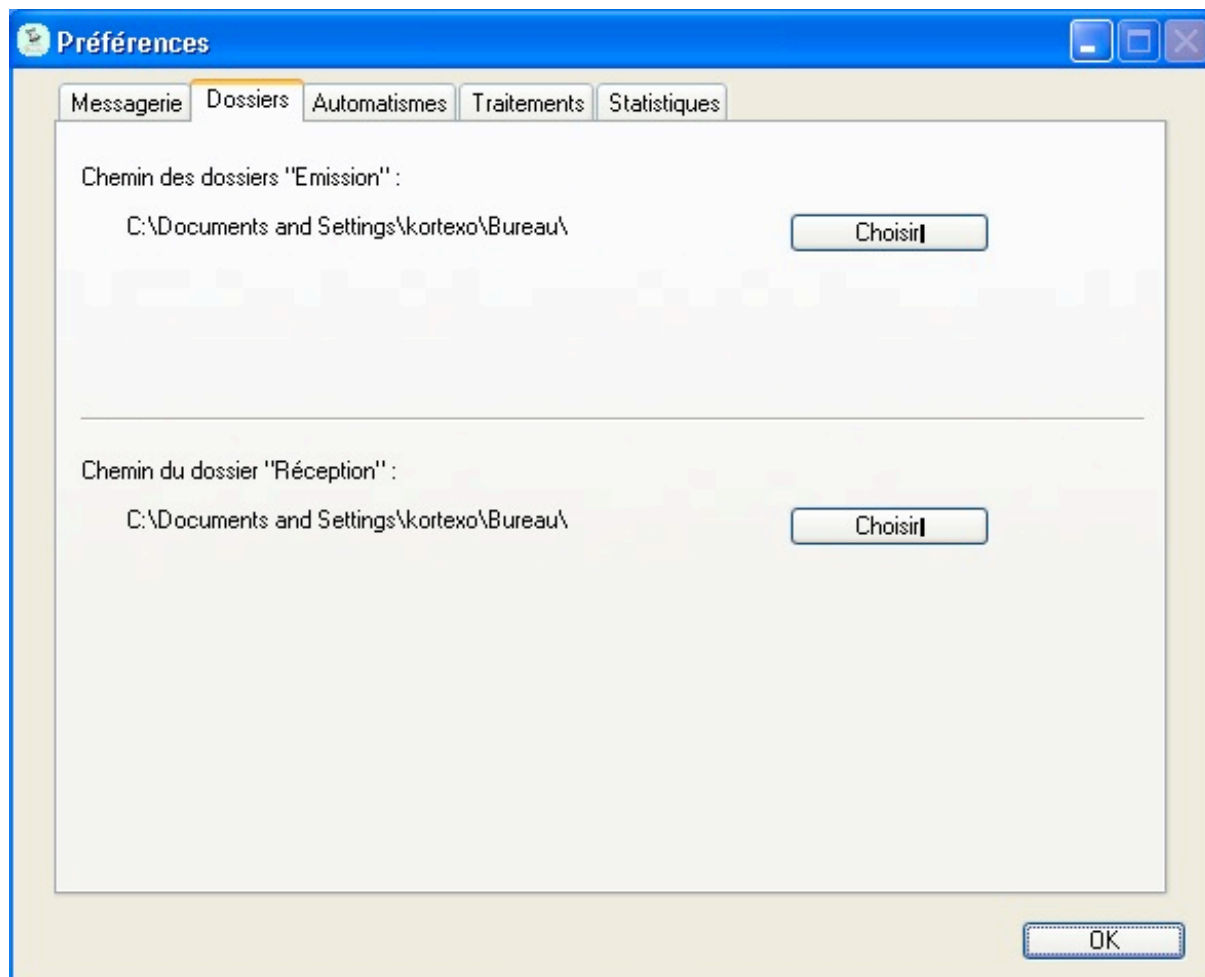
Préférences

Messagerie | Dossiers | Automatismes | Traitements | Statistiques

Chemin des dossiers "Emission" :

C:\Documents and Settings\kortexo\Bureau\

Choisir

Chemin du dossier "Réception" :

C:\Documents and Settings\kortexo\Bureau\

Choisir

OK